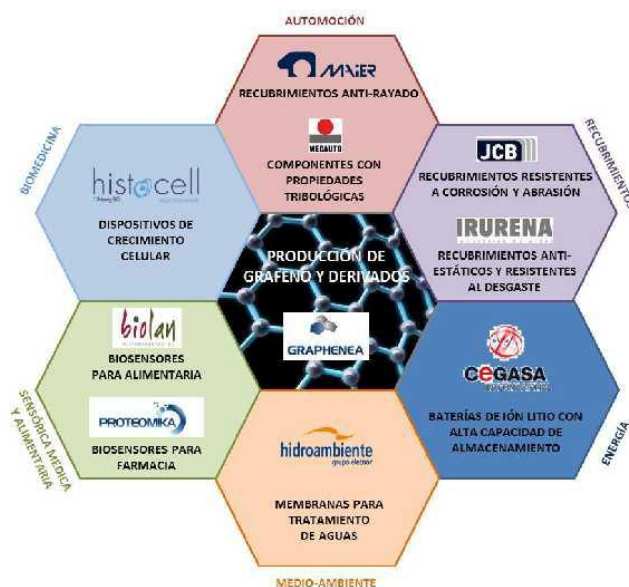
AUTOMOCIÓN

MAIER

RECUBRIMIENTOS ANTI-RAYADO

MEDAUTO

COMPONENTES CON PROPIEDADES TRIBOLÓGICAS

BIOMEDICINA

histocell

DISPOSITIVOS DE CRECIMIENTO CELULAR

RECUBRIMIENTOS

JCB

RECUBRIMIENTOS RESISTENTES A CORROSIÓN Y ABRASIÓN

IRURENA

RECUBRIMIENTOS ANTI-ESTÁTICOS Y RESISTENTES AL DESGASTE

PRODUCCIÓN DE GRAFENO Y DERIVADOS

GRAPHENEA

biolan

BIOSENSORES PARA ALIMENTARIA

PROTEOMIKA

BIOSENSORES PARA FARMACIA

SENSÓRICA MÉDICA Y ALIMENTARIA

CEGASA

BATERÍAS DE IÓN LITIO CON ALTA CAPACIDAD DE ALMACENAMIENTO

ENERGÍA

hidroambiente
grupo elecnor

MEMBRANAS PARA TRATAMIENTO DE AGUAS

MEDIO-AMBIENTE